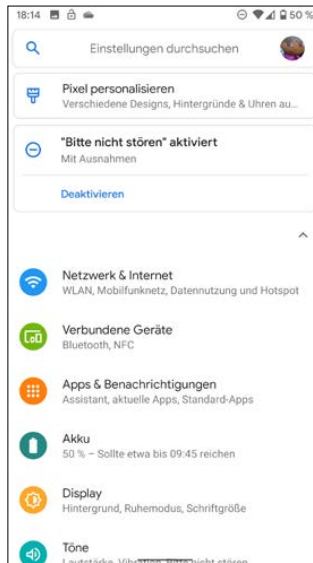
18:14 50 %

Einstellungen durchsuchen

Pixel personalisieren
Verschiedene Designs, Hintergründe & Uhren au...

"Bitte nicht stören" aktiviert
Mit Ausnahmen

Deaktivieren

Netzwerk & Internet
WLAN, Mobilfunknetz, Datennutzung und Hotspot

Verbundene Geräte
Bluetooth, NFC

Apps & Benachrichtigungen
Assistant, aktuelle Apps, Standard-Apps

Akku
50 % – Sollte etwa bis 09:45 reichen

Display
Hintergrund, Ruhemodus, Schriftgröße

Töne
Lautstärke, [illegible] nicht stören